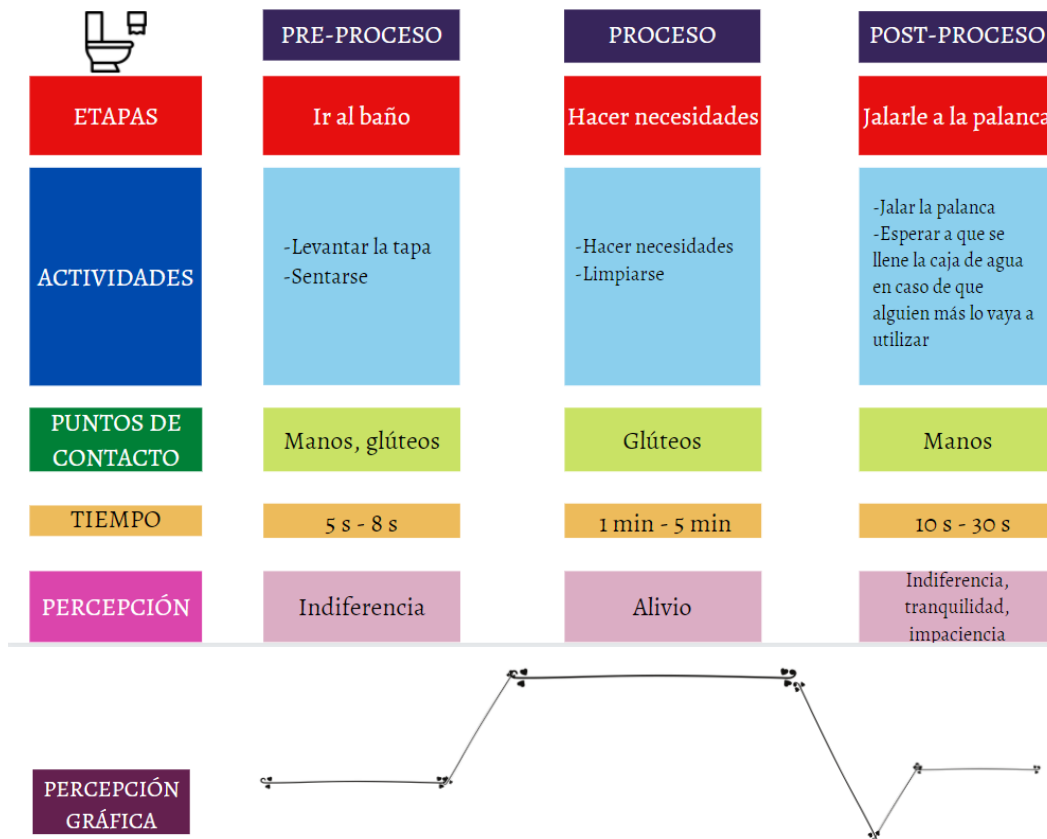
| | PRE-PROCESO | PROCESO | POST-PROCESO |
|---|---|---|---|
| ETAPAS | Ir al baño | Hacer necesidades | Jalarle a la palanca |
| ACTIVIDADES | -Levantar la tapa -Sentarse | -Hacer necesidades -Limpiarse | -Jalar la palanca -Esperar a que se llene la caja de agua en caso de que alguien más lo vaya a utilizar |
| PUNTOS DE CONTACTO | Manos, glúteos | Glúteos | Manos |
| TIEMPO | 5 s - 8 s | 1 min - 5 min | 10 s - 30 s |
| PERCEPCIÓN | Indiferencia | Alivio | Indiferencia, tranquilidad, impaciencia |

PERCEPCIÓN GRÁFICA